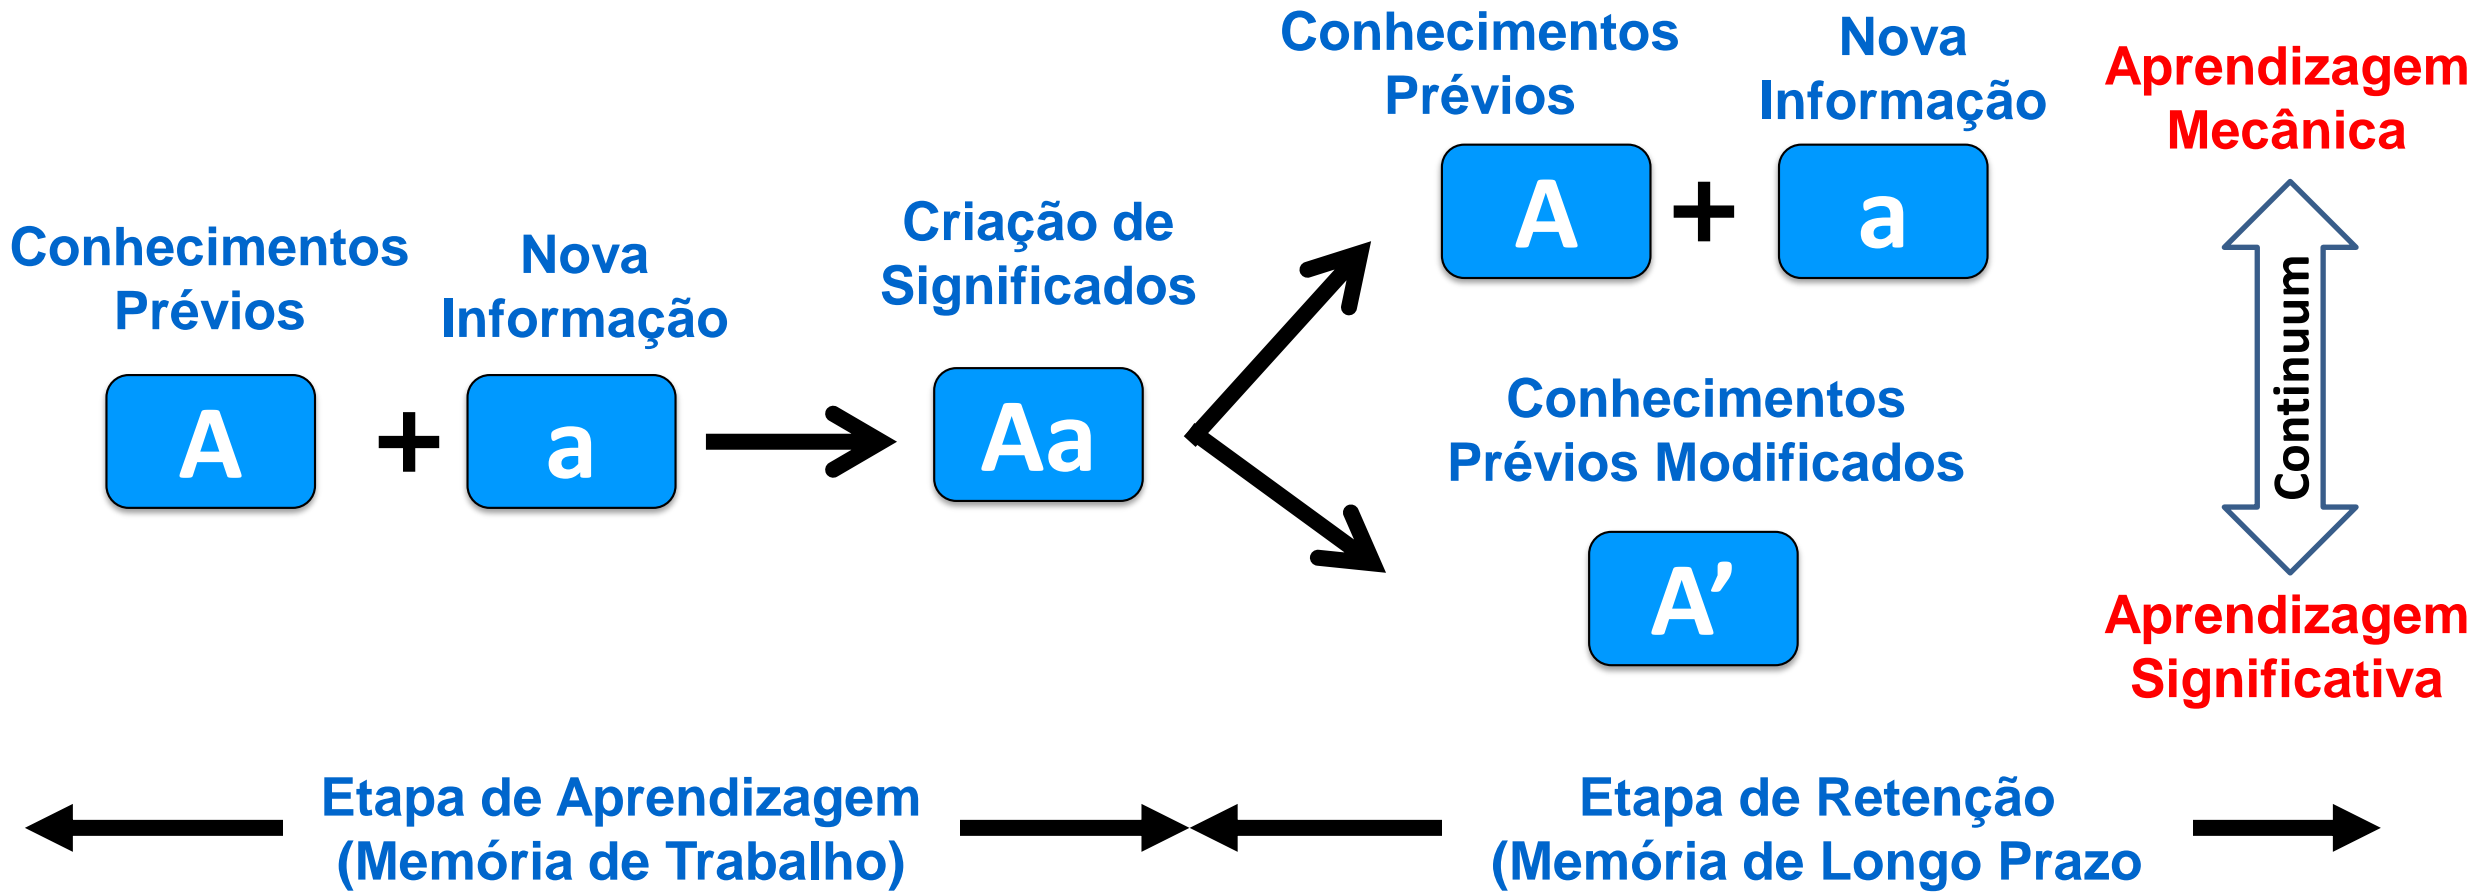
Conhecimentos Prévios

Nova Informação

A + a

Criação de Significados

Aa

Conhecimentos Prévios

Nova Informação

A + a

Conhecimentos Prévios Modificados

A’

Aprendizagem Mecânica

Continuum

Aprendizagem Significativa

Etapa de Aprendizagem (Memória de Trabalho)

Etapa de Retenção (Memória de Longo Prazo